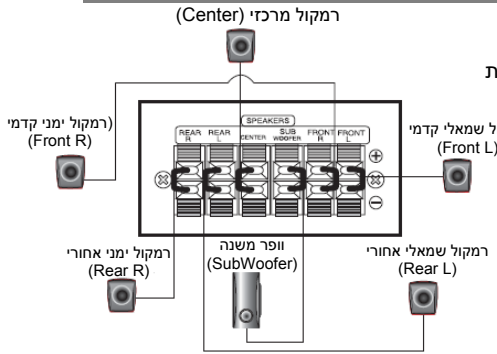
(Center) רמקול מרכזי

ת

רמקול ימני קדמי)
(Front R)

ל שמאלי קדמי
(Front L

SPEAKERS
REAR R
REAR L
CENTER
SUB WOOFER
FRONT R
FRONT L

⊕
⊖

רמקול ימני אחורי
(Rear R)

וופר משנה
(SubWoofer)

רמקול שמאלי אחורי
(Rear L)